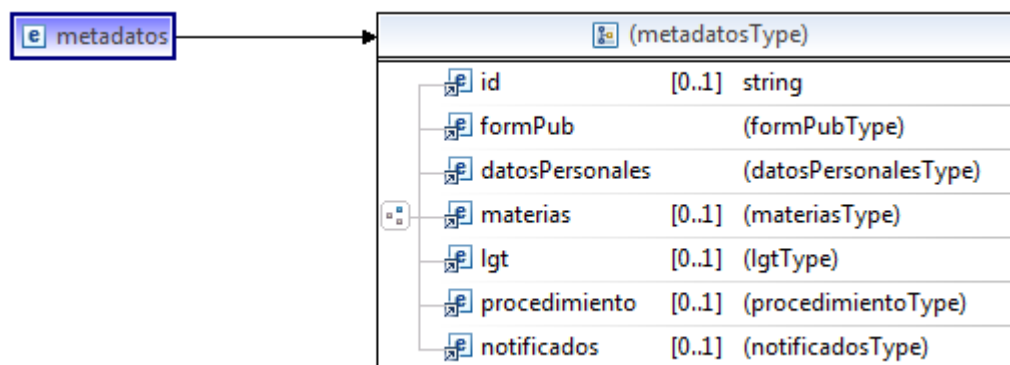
e metadatos

(metadatosType)

| | | |
|---|---|---|
| e id | [0..1] | string |
| e formPub | | (formPubType) |
| e datosPersonales | | (datosPersonalesType) |
| e materias | [0..1] | (materiasType) |
| e lgt | [0..1] | (lgtType) |
| e procedimiento | [0..1] | (procedimientoType) |
| e notificados | [0..1] | (notificadosType) |